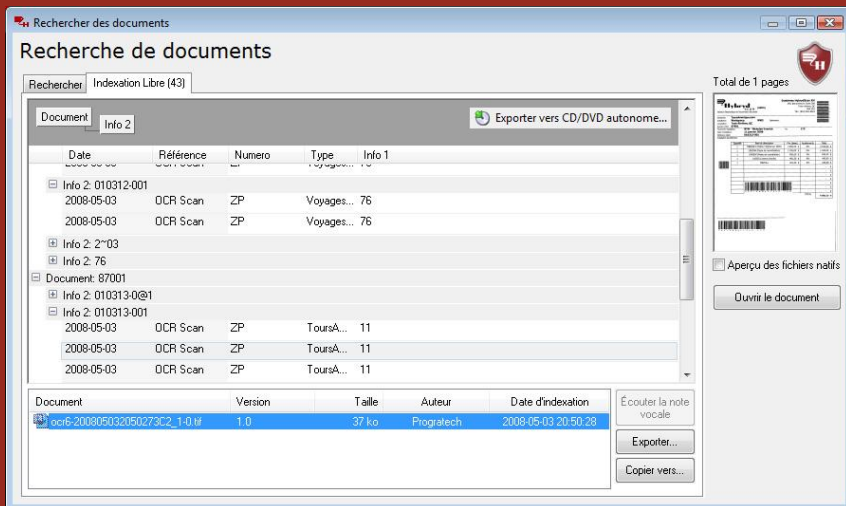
Rechercher des documents

Recherche de documents

Rechercher | Indexation Libre (43)

Document | Info 2

Exporter vers CD/DVD autonome...

| Date | Référence | Numero | Type | Info 1 |
|---|---|---|---|---|
| Info 2: 010312-001 | | | | |
| 2008-05-03 | OCR Scan | ZP | Voyages... | 76 |
| 2008-05-03 | OCR Scan | ZP | Voyages... | 76 |
| Info 2: 2~03 | | | | |
| Info 2: 76 | | | | |
| Document: 87001 | | | | |
| Info 2: 010313-0@1 | | | | |
| Info 2: 010313-001 | | | | |
| 2008-05-03 | OCR Scan | ZP | ToursA... | 11 |
| 2008-05-03 | OCR Scan | ZP | ToursA... | 11 |
| 2008-05-03 | OCR Scan | ZP | ToursA... | 11 |

| Document | Version | Taille | Auteur | Date d'indexation |
|---|---|---|---|---|
| ocr6-200805032050273C2_1-0.tif | 1.0 | 37 ko | Prograteh | 2008-05-03 20:50:28 |

Écouter la note vocale

Exporter...

Copier vers...

Total de 1 pages

Aperçu des fichiers natifs

Ouvrir le document